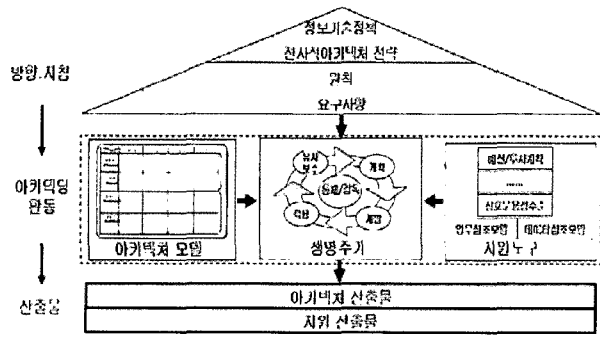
정보기술정책

전사적아키텍처 전략

원칙

요구사항

방향.지침

아키텍팅 활동

아키텍처 모델

유지 보수

계획

통제/감독

구현

개발

생명주기

계획/투자계획

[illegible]

신호운영절차

업무설계모형

데이터설계모형

지원도구

산출물

아키텍처 산출물

지원 산출물